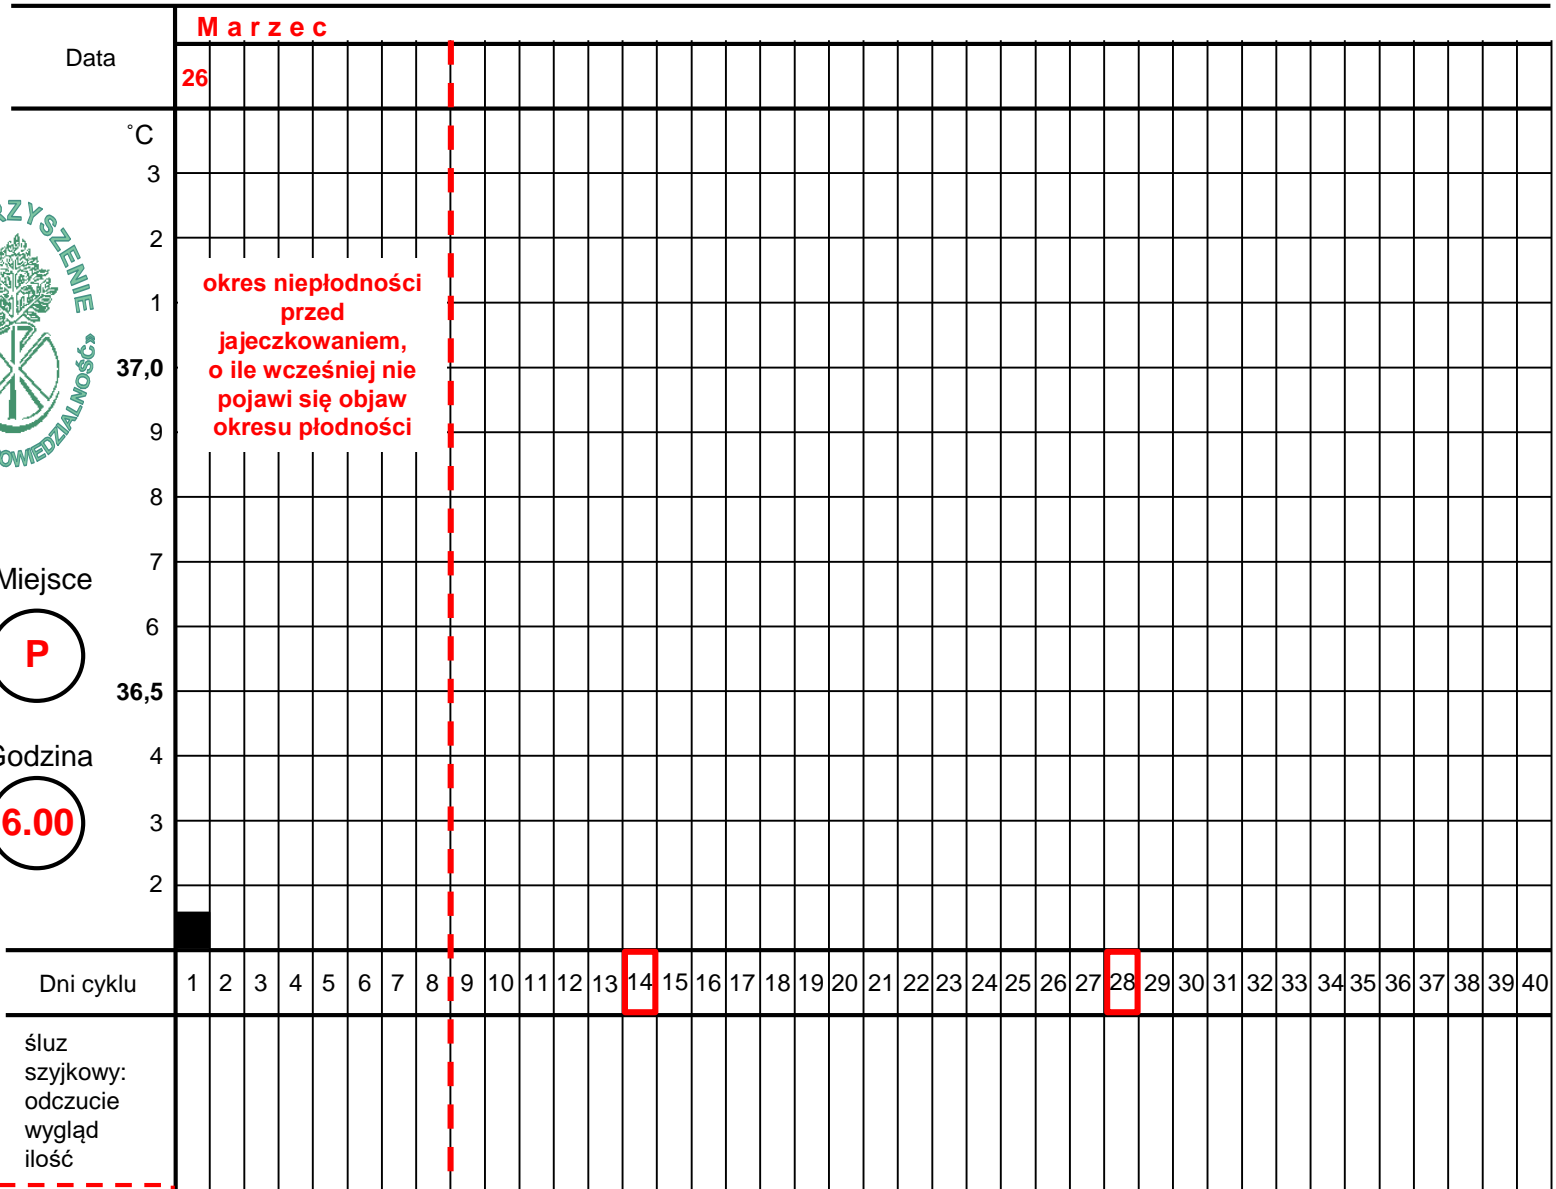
Data
Marzec
26

˚C
3
2
1
37,0
9
8
7
6
36,5
4
3
2

ZYSZENIE
OWIEDZIALNOŚĆ

okres niepłodności przed jajeczkowaniem, o ile wcześniej nie pojawi się objaw okresu płodności

Miejsce
P
Godzina
6.00

| Dni cyklu | 1 | 2 | 3 | 4 | 5 | 6 | 7 | 8 | 9 | 10 | 11 | 12 | 13 | 14 | 15 | 16 | 17 | 18 | 19 | 20 | 21 | 22 | 23 | 24 | 25 | 26 | 27 | 28 | 29 | 30 | 31 | 32 | 33 | 34 | 35 | 36 | 37 | 38 | 39 | 40 |
|---|---|---|---|---|---|---|---|---|---|---|---|---|---|---|---|---|---|---|---|---|---|---|---|---|---|---|---|---|---|---|---|---|---|---|---|---|---|---|---|---|

śluz szyjkowy: odczucie wygląd ilość